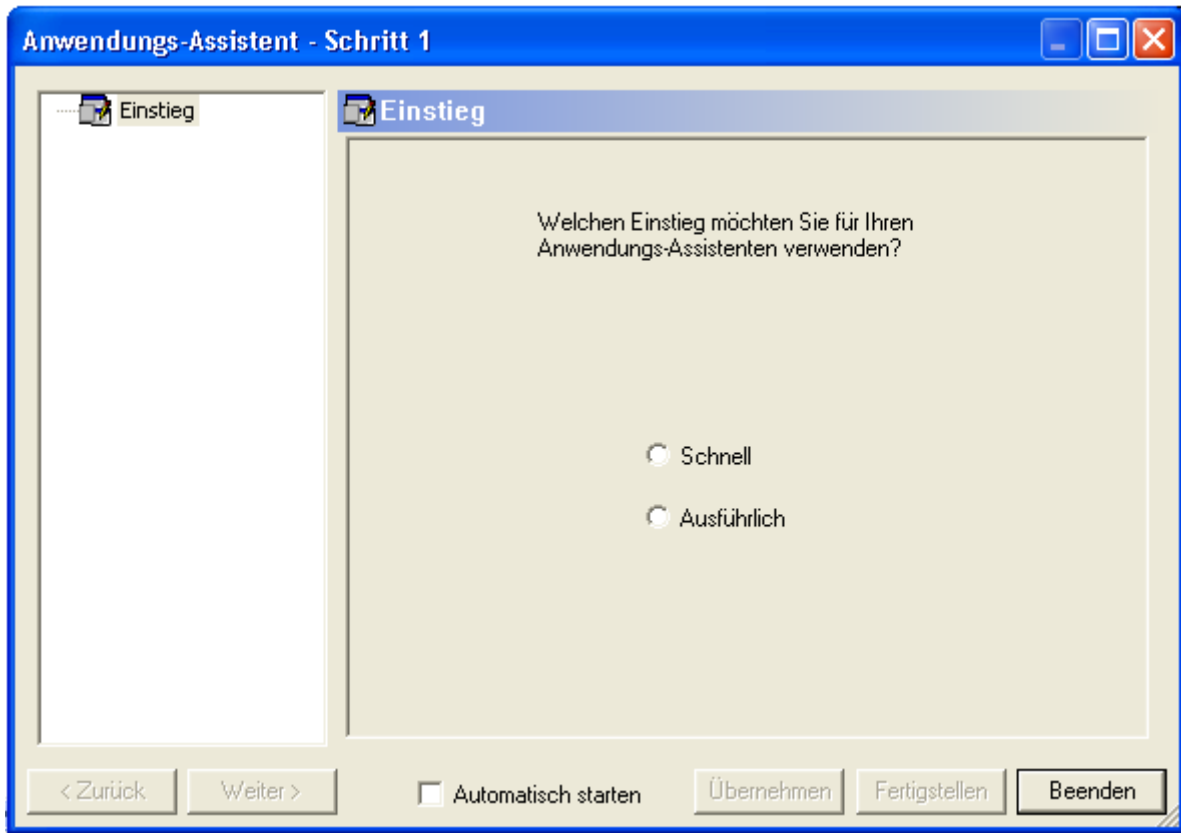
Anwendungs-Assistent - Schritt 1

Einstieg

Einstieg

Welchen Einstieg möchten Sie für Ihren Anwendungs-Assistenten verwenden?

Schnell

Ausführlich

< Zurück

Weiter >

Automatisch starten

Übernehmen

Fertigstellen

Beenden